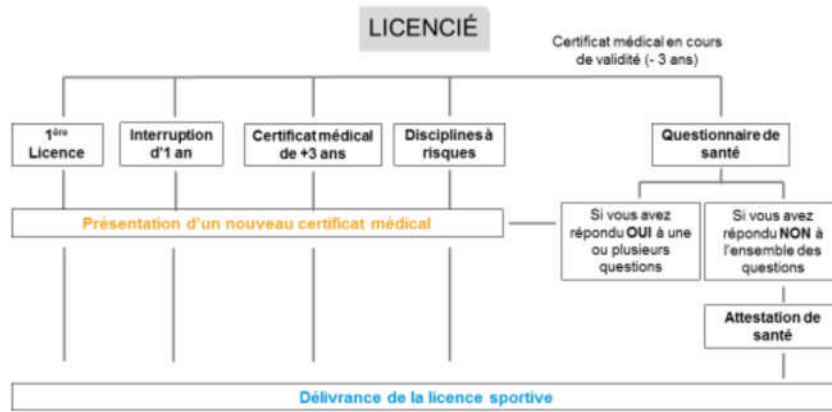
LICENCIÉ

Certificat médical en cours de validité (- 3 ans)

1$^{ère}$ Licence

Interruption d'1 an

Certificat médical de +3 ans

Disciplines à risques

Questionnaire de santé

Présentation d'un nouveau certificat médical

Si vous avez répondu OUI à une ou plusieurs questions

Si vous avez répondu NON à l'ensemble des questions

Attestation de santé

Délivrance de la licence sportive